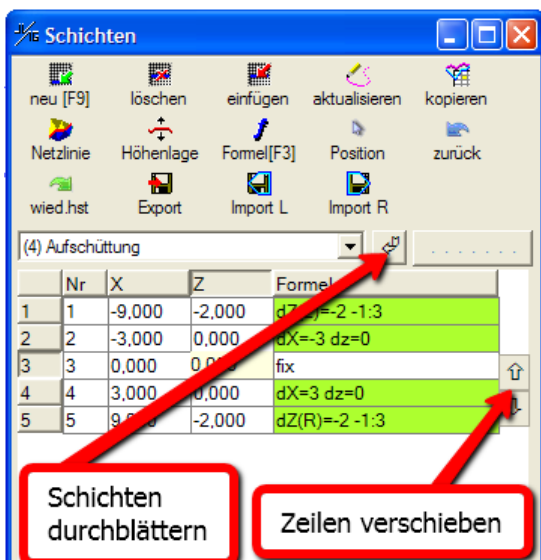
Schichten

neu [F9]
löschen
einfügen
aktualisieren
kopieren
Netzlinie
Höhenlage
Formel[F3]
Position
zurück
wied.hst
Export
Import L
Import R

(4) Aufschüttung

| | Nr | X | Z | Formel |
|---|---|---|---|---|
| 1 | 1 | -9,000 | -2,000 | dZ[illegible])=-2 -1:3 |
| 2 | 2 | -3,000 | 0,000 | dX=-3 dz=0 |
| 3 | 3 | 0,000 | 0,0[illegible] | fix |
| 4 | 4 | 3,000 | 0,000 | dX=3 dz=0 |
| 5 | 5 | 9,0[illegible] | -2,000 | dZ(R)=-2 -1:3 |

Schichten durchblättern

Zeilen verschieben